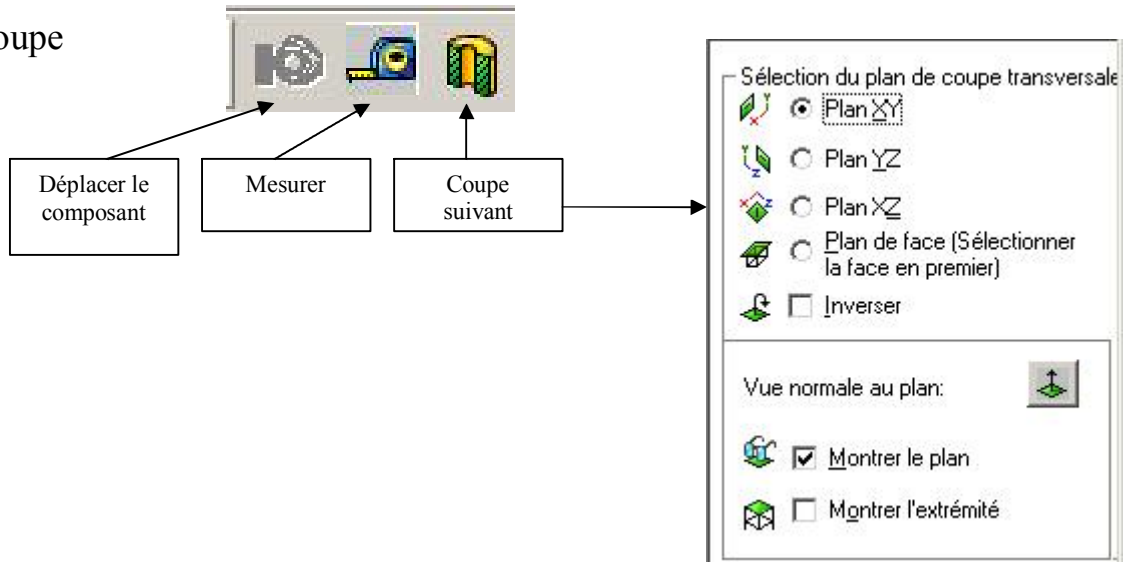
oupe

Déplacer le composant

Mesurer

Coupe suivant

Sélection du plan de coupe transversale

Plan XY

Plan YZ

Plan XZ

Plan de face (Sélectionner la face en premier)

Inverser

Vue normale au plan:

Montrer le plan

Montrer l'extrémité